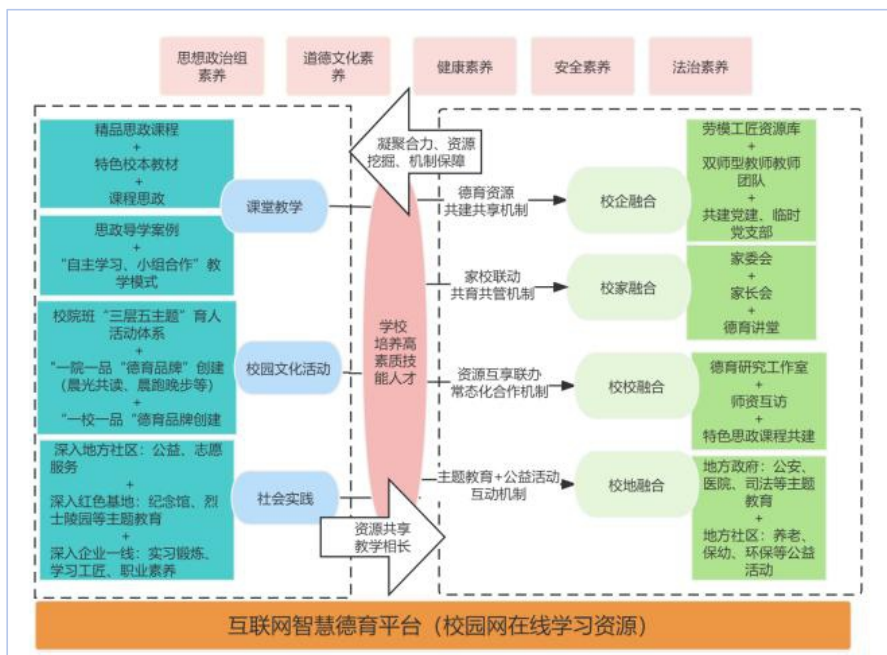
思想政治组素养

道德文化素养

健康素养

安全素养

法治素养

精品思政课程
+
特色校本教材
+
课程思政

思政导学案例
+
“自主学习、小组合作”教学模式

课堂教学

校院班“三层五主题”育人活动体系
+
“一院一品“德育品牌”创建（晨光共读、晨跑晚步等）
+
“一校一品“德育品牌创建

校园文化活动

深入地方社区：公益、志愿服务
+
深入红色基地：纪念馆、烈士陵园等主题教育
+
深入企业一线：实习锻炼、学习工匠、职业素养

社会实践

凝聚合力、资源挖掘、机制保障

学校培养高素质技能人才

资源共享教学相长

德育资源共建共享机制

家校联动共育共管机制

资源互享联办常态化合作机制

主题教育+公益活动互动机制

校企融合

校家融合

校校融合

校地融合

劳模工匠资源库
+
双师型教师教师团队
+
共建党建、临时党支部

家委会
+
家长会
+
德育讲堂

德育研究工作室
+
师资互访
+
特色思政课程共建

地方政府：公安、医院、司法等主题教育
+
地方社区：养老、保幼、环保等公益活动

互联网智慧德育平台（校园网在线学习资源）